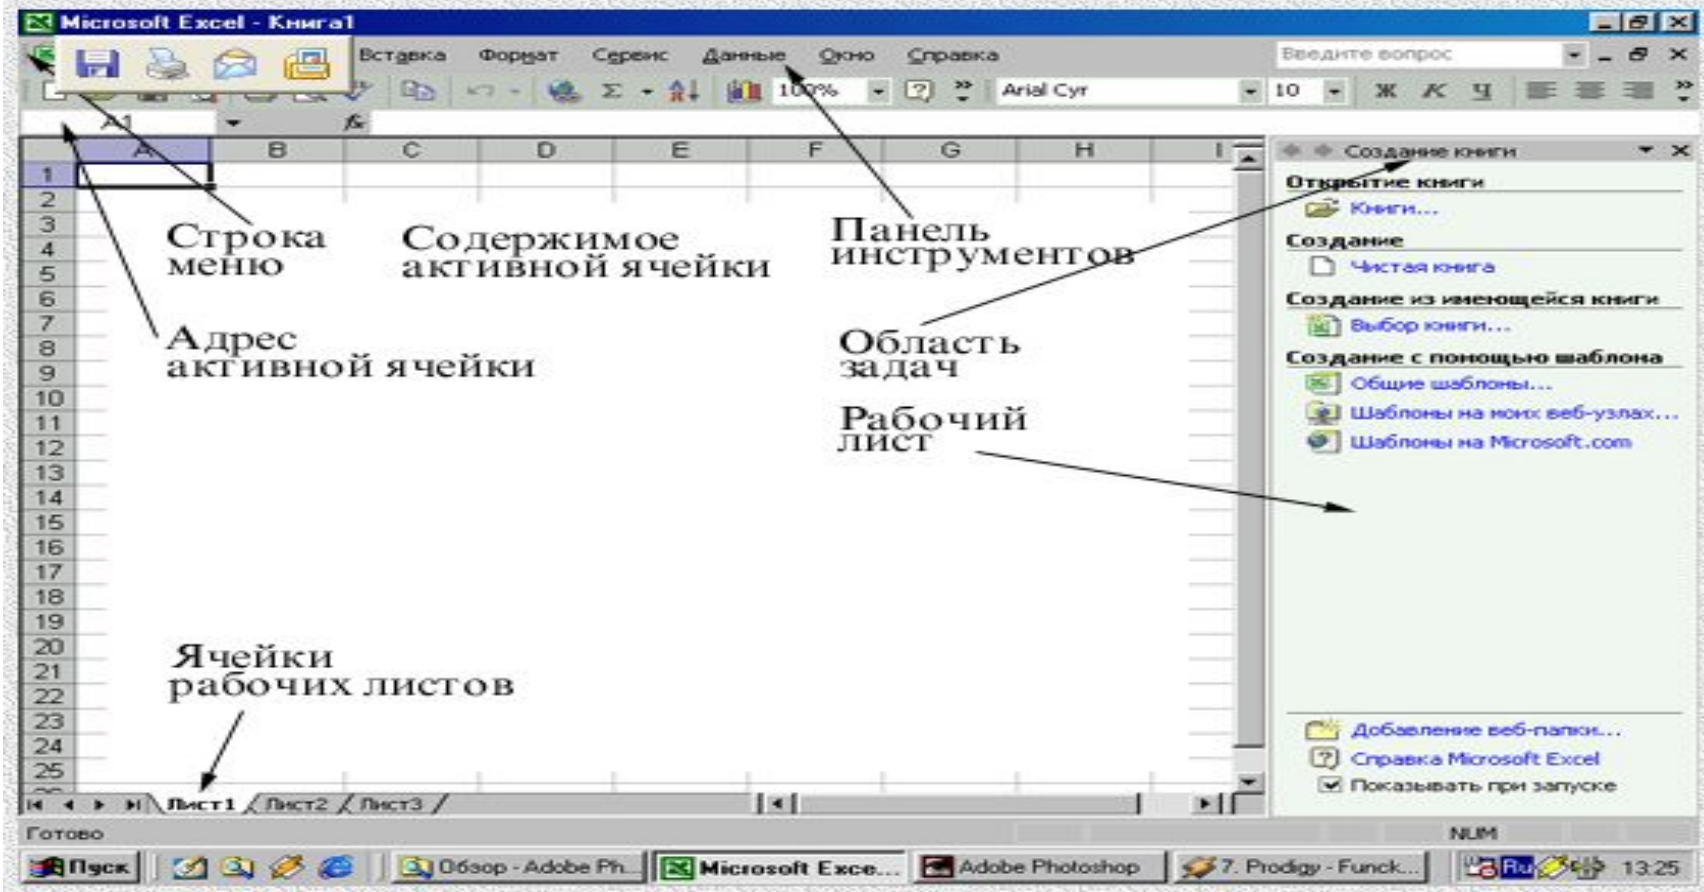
Microsoft Excel - Книга1

Вставка Формат Сервис Данные Окно Справка

Введите вопрос

100%

Arial Cyr

10

A1

A B C D E F G H I

Создание книги

Открытие книги

Книги...

Создание

Чистая книга

Создание из имеющейся книги

Выбор книги...

Создание с помощью шаблона

Общие шаблоны...

Шаблоны на моих веб-узлах...

Шаблоны на Microsoft.com

Добавление веб-папки...

Справка Microsoft Excel

Показывать при запуске

1 2 3 4 5 6 7 8 9 10 11 12 13 14 15 16 17 18 19 20 21 22 23 24 25

Строка меню

Содержимое активной ячейки

Панель инструментов

Адрес активной ячейки

Область задач

Рабочий лист

Ячейки рабочих листов

Лист1 Лист2 Лист3

Готово

NUM

Пуск

Обзор - Adobe Ph...

Microsoft Exce...

Adobe Photoshop

7. Prodigy - Funck...

13:25